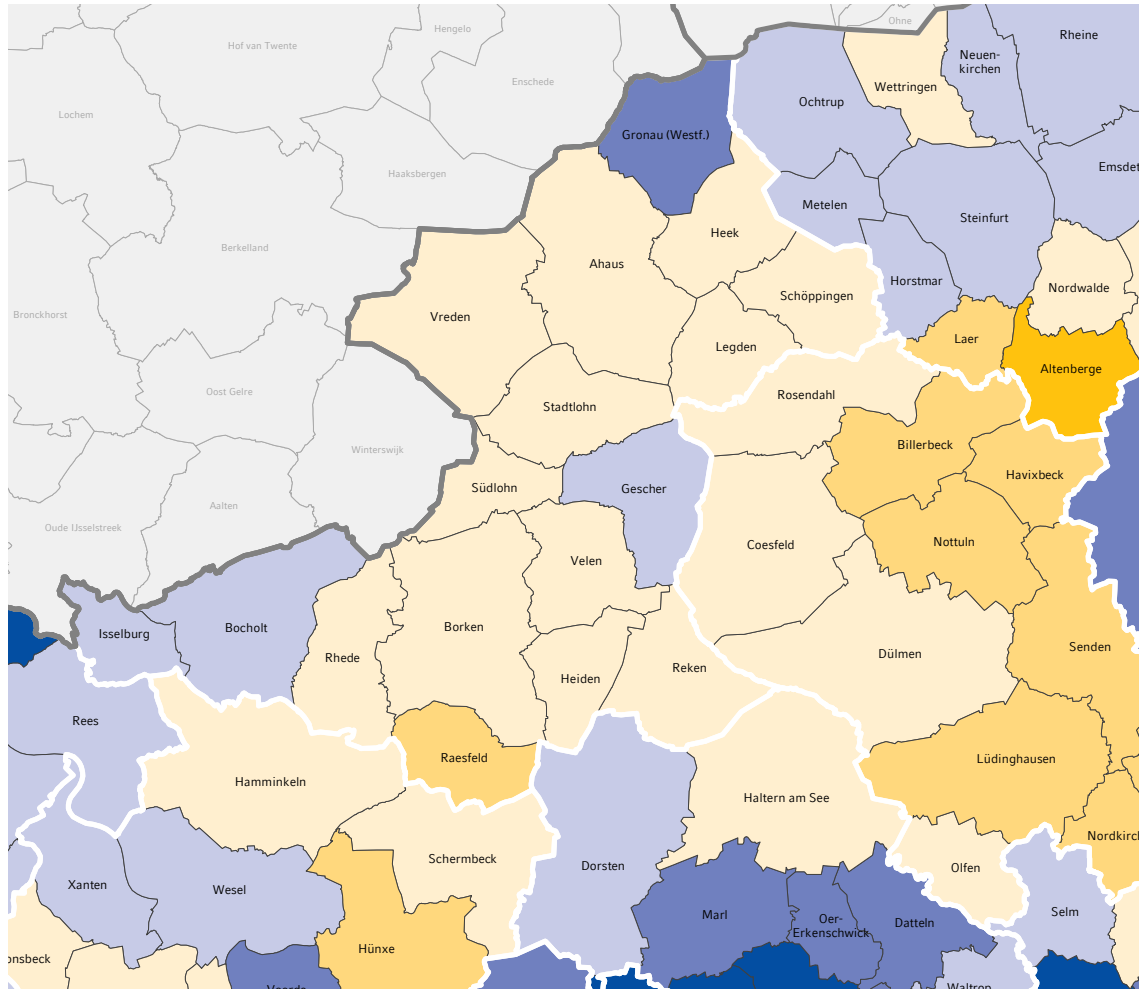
Hengelo
Ohne
Hof van Twente
Rheine
Neuenkirchen
Enschede
Lochem
Ochtrup
Wettringen
Gronau (Westf.)
Emsdet
Haaksbergen
Metelen
Steinfurt
Heek
Berkelland
Ahaus
Horstmar
Nordwalde
Schöppingen
Bronckhorst
Vreden
Laer
Legden
Altenberge
Rosendahl
Oost Gelre
Stadtlohn
Billerbeck
Winterswijk
Havixbeck
Südlohn
Gescher
Aalten
Coesfeld
Nottuln
Oude IJsselstreek
Velen
Isselburg
Bocholt
Borken
Rhede
Senden
Dülmen
Reken
Heiden
Rees
Lüdinghausen
Raesfeld
Hamminkeln
Haltern am See
Nordkirc
Schermbeck
Dorsten
Olfen
Xanten
Wesel
Selm
Marl
Oer-Erkenschwick
Datteln
Hünxe
nsbeck
Voerde
Waltrop